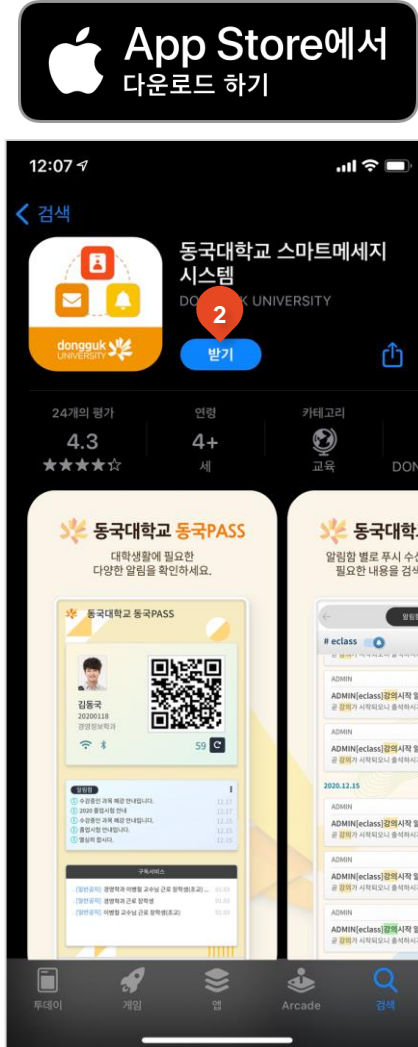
App Store에서
다운로드 하기

12:07

검색

동국대학교 스마트메세지 시스템

DO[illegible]K UNIVERSITY

2

받기

dongguk UNIVERSITY

24개의 평가
4.3
★★★★☆

연령
4+
세

카테고리
교육

DON

동국대학교 동국PASS
대학생활에 필요한
다양한 알림을 확인하세요.

동국대학교 동국PASS
김동국
20200118
경영정보학과
59

알림함
수강중인 과목 폐강 안내입니다.
2020 졸업시험 안내
수강중인 과목 폐강 안내입니다.
졸업시험 안내입니다.
열심히 합니다.

구독서비스
[일반공지] 경영학과 이병철 교수님 근로 장학생(조교)
[일반공지] 경영학과 근로 장학생
[일반공지] 이병철 교수님 근로 장학생(조교)

동국대학
알림함 별로 푸시 수신
필요한 내용을 검색

# eclass
ADMIN
ADMIN[eclass]강의시작
ADMIN
ADMIN[eclass]강의시작
2020.12.15
ADMIN
ADMIN[eclass]강의시작
ADMIN
ADMIN[eclass]강의시작
ADMIN
ADMIN[eclass]강의시작

투데이
게임
앱
Arcade
검색